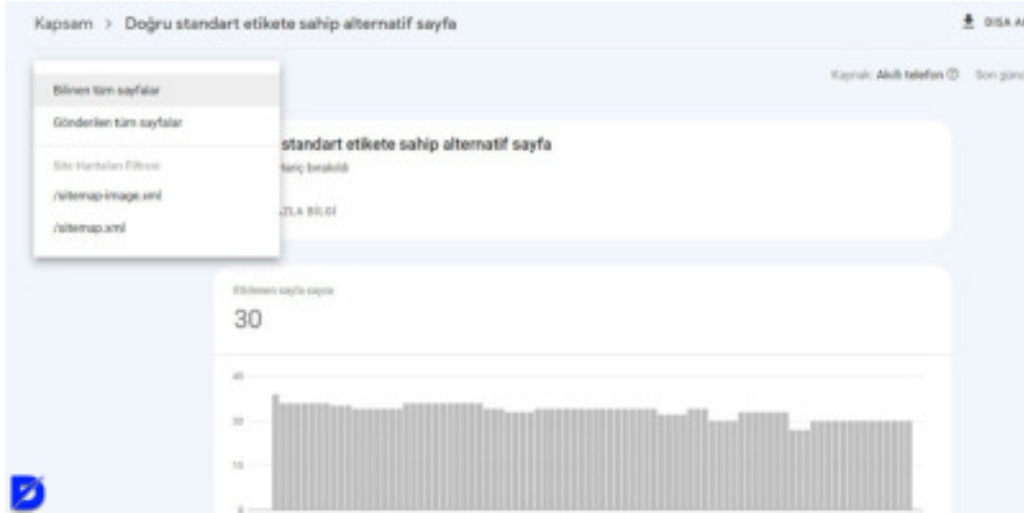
Kapsam > Doğru standart etikete sahip alternatif sayfa

DIŞA A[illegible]

Bilinen tüm sayfalar

Gönderilen tüm sayfalar

Site Haritaları Filtresi

/sitemap-image.xml

/sitemap.xml

Kaynak: Akıllı telefon ⓘ Son gün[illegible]

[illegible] standart etikete sahip alternatif sayfa

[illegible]hariç bırakıldı

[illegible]ZLA BİLGİ

Etkilenen sayfa sayısı

30

40

30

10

0